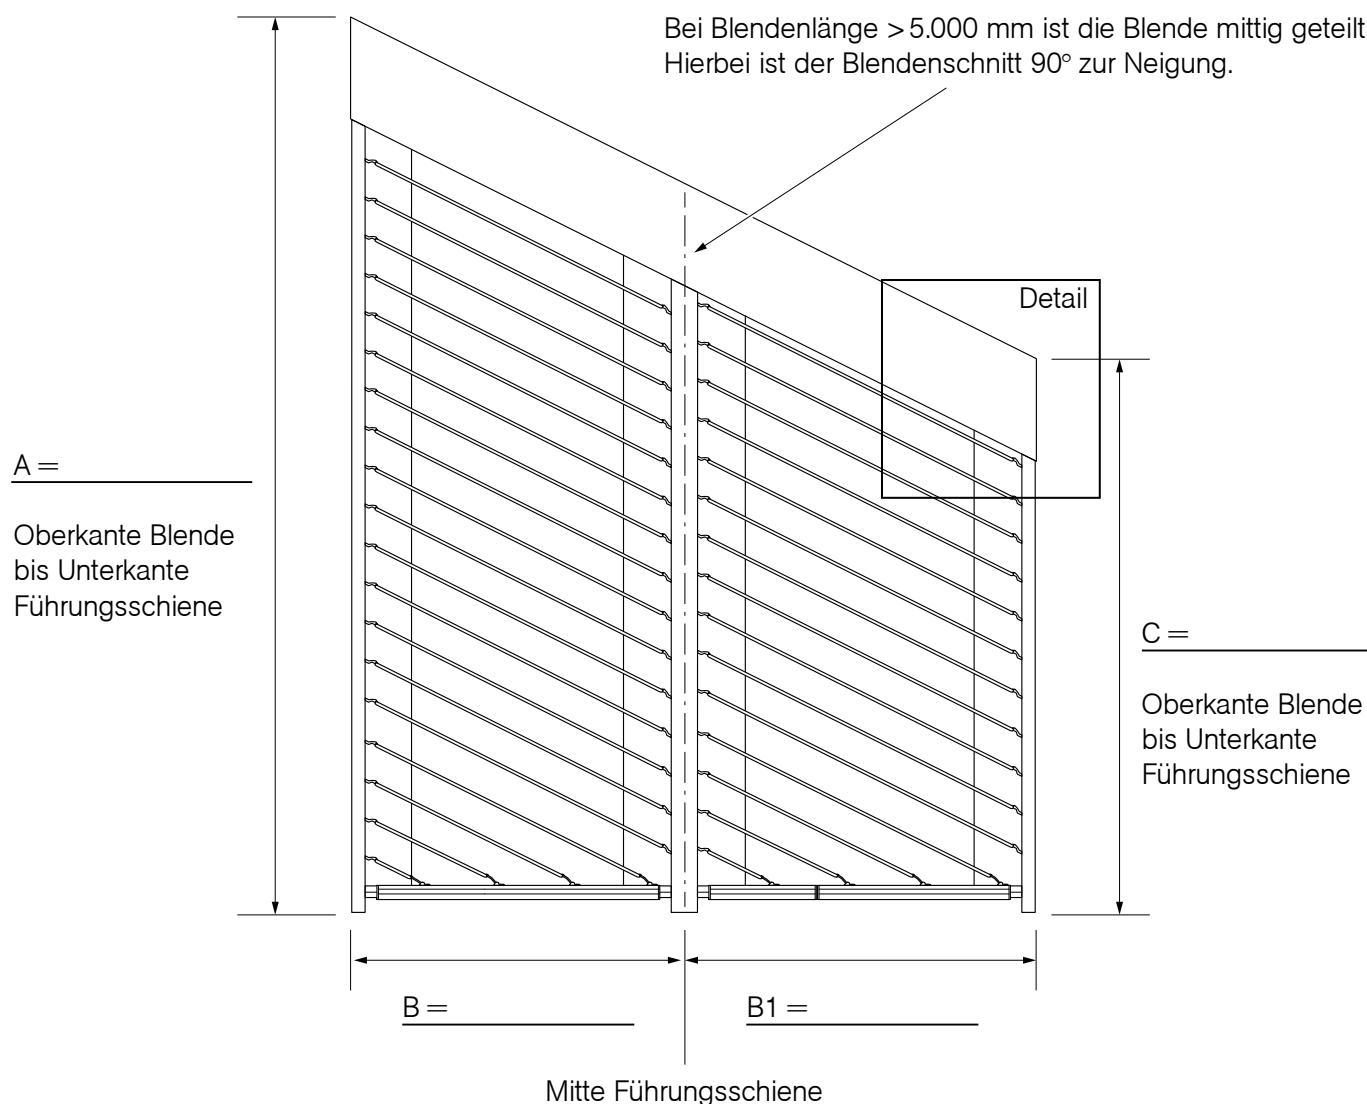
Bei Blendenlänge > 5.000 mm ist die Blende mittig geteilt
Hierbei ist der Blendenschnitt 90° zur Neigung.

Detail

A =

Oberkante Blende bis Unterkante Führungsschiene

C =

Oberkante Blende bis Unterkante Führungsschiene

B =

B1 =

Mitte Führungsschiene